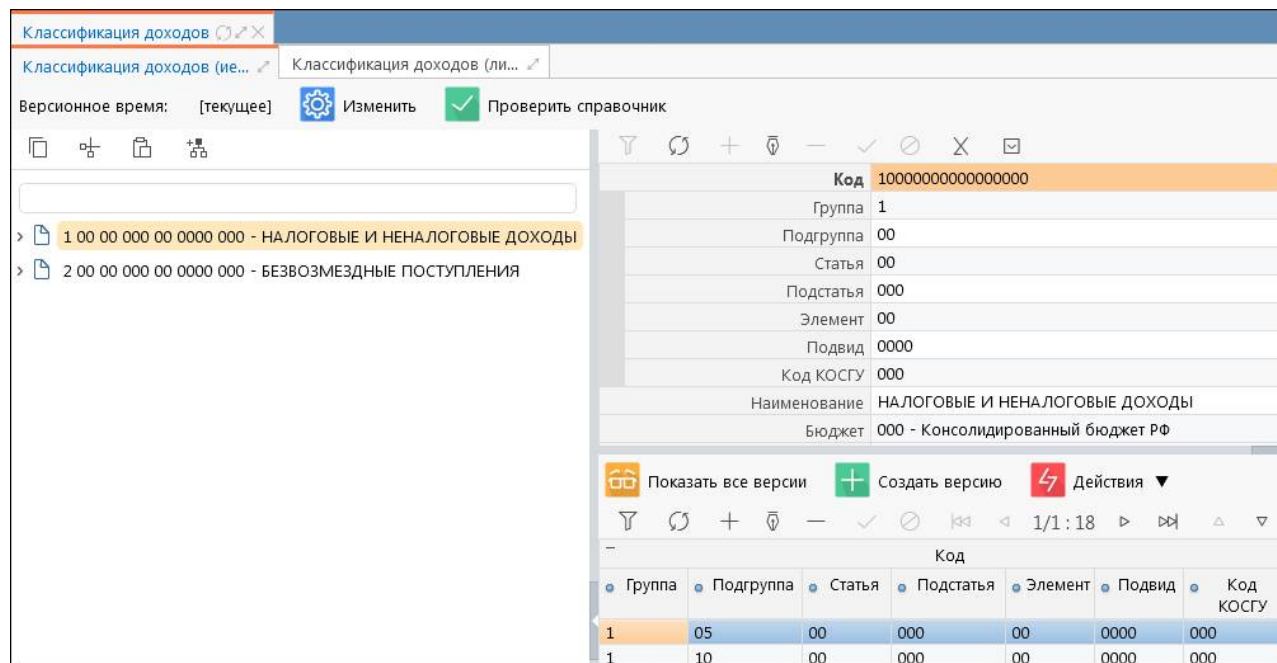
Классификация доходов

Классификация доходов (ие...

Классификация доходов (ли...

Версионное время: [текущее] Изменить Проверить справочник

› 1 00 00 000 00 0000 000 - НАЛОГОВЫЕ И НЕНАЛОГОВЫЕ ДОХОДЫ
› 2 00 00 000 00 0000 000 - БЕЗВОЗМЕЗДНЫЕ ПОСТУПЛЕНИЯ

X

| | |
|---|---|
| Код | 10000000000000000 |
| Группа | 1 |
| Подгруппа | 00 |
| Статья | 00 |
| Подстатья | 000 |
| Элемент | 00 |
| Подвид | 0000 |
| Код КОСГУ | 000 |
| Наименование | НАЛОГОВЫЕ И НЕНАЛОГОВЫЕ ДОХОДЫ |
| Бюджет | 000 - Консолидированный бюджет РФ |

Показать все версии Создать версию Действия ▼

1/1 : 18

Код

| Группа | Подгруппа | Статья | Подстатья | Элемент | Подвид | Код КОСГУ |
|---|---|---|---|---|---|---|
| 1 | 05 | 00 | 000 | 00 | 0000 | 000 |
| 1 | 10 | 00 | 000 | 00 | 0000 | 000 |